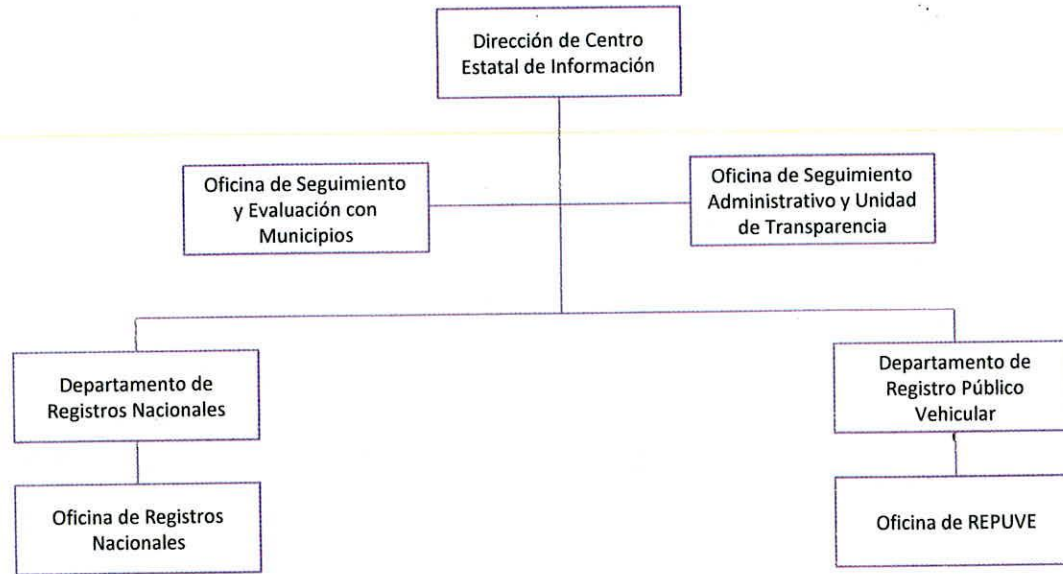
Dirección de Centro Estatal de Información

Oficina de Seguimiento y Evaluación con Municipios

Oficina de Seguimiento Administrativo y Unidad de Transparencia

Departamento de Registros Nacionales

Departamento de Registro Público Vehicular

Oficina de Registros Nacionales

Oficina de REPUVE